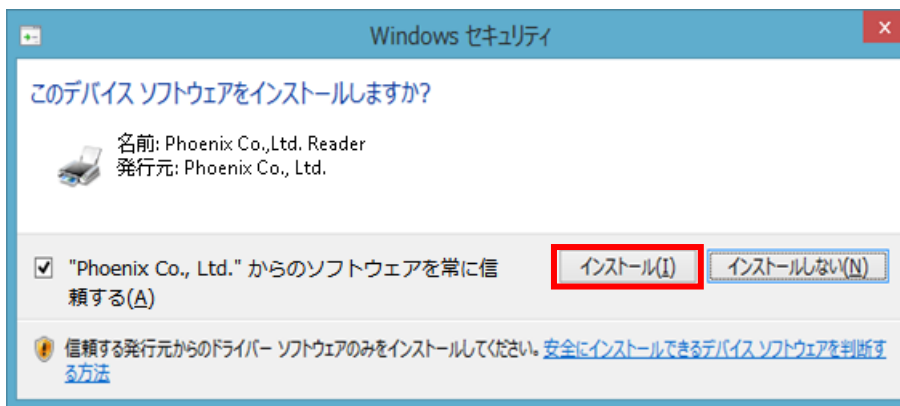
Windows セキュリティ

このデバイス ソフトウェアをインストールしますか?

名前: Phoenix Co.,Ltd. Reader
発行元: Phoenix Co., Ltd.

"Phoenix Co., Ltd." からのソフトウェアを常に信頼する(A)

インストール(I)

インストールしない(N)

信頼する発行元からのドライバー ソフトウェアのみをインストールしてください。安全にインストールできるデバイス ソフトウェアを判断する方法